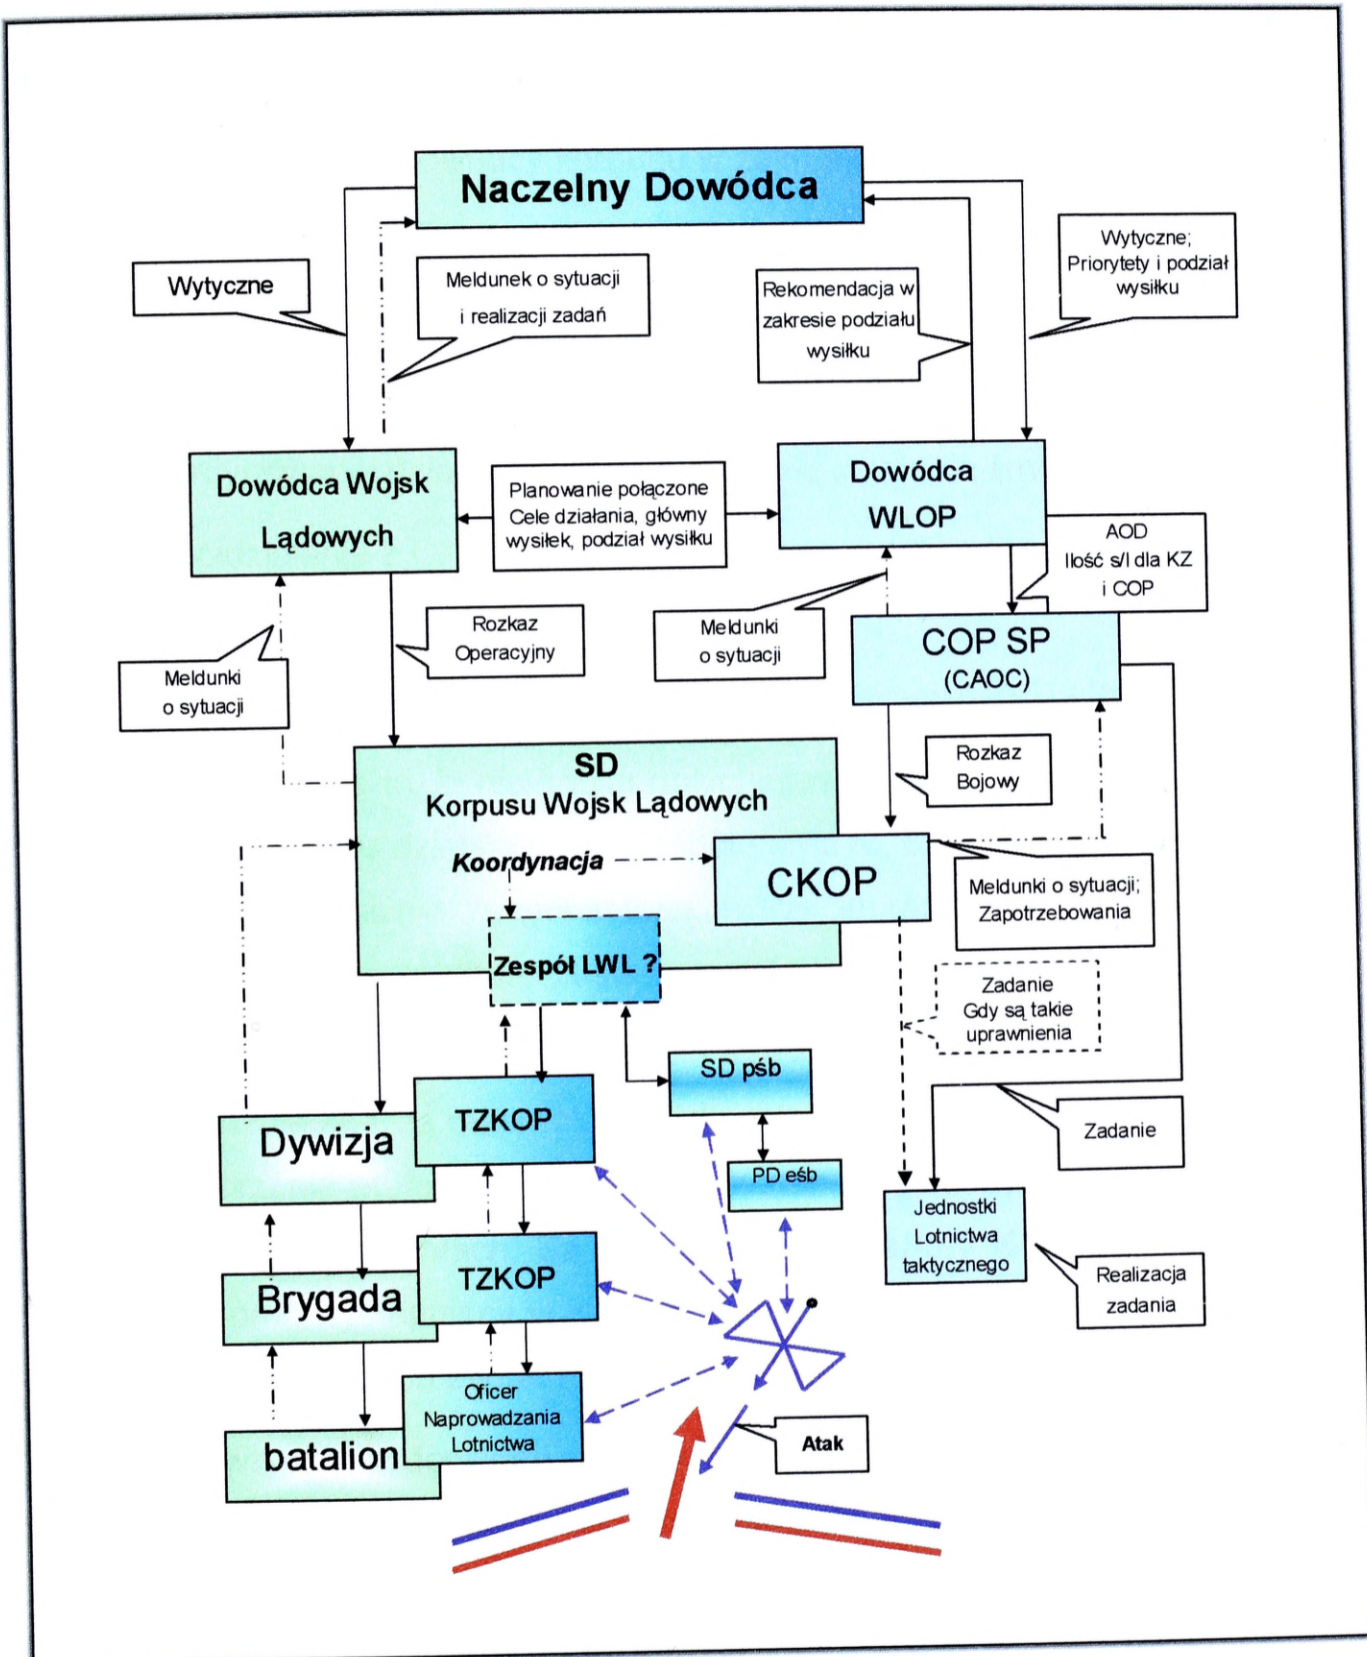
Naczelny Dowódca

Wytyczne

Meldunek o sytuacji i realizacji zadań

Rekomendacja w zakresie podziału wysiłku

Wytyczne; Priorytety i podział wysiłku

Dowódca Wojsk Lądowych

Planowanie połączone Cele działania, główny wysiłek, podział wysiłku

Dowódca WLOP

AOD Ilość s/l dla KZ i COP

Rozkaz Operacyjny

Meldunki o sytuacji

COP SP (CAOC)

Meldunki o sytuacji

Rozkaz Bojowy

SD Korpusu Wojsk Lądowych

Koordynacja

CKOP

Meldunki o sytuacji; Zapotrzebowania

Zespół LWL ?

Zadanie Gdy są takie uprawnienia

SD pśb

Dywizja

TZKOP

PD eśb

Zadanie

Jednostki Lotnictwa taktycznego

Brygada

TZKOP

Realizacja zadania

Oficer Naprowadzania Lotnictwa

batalion

Atak